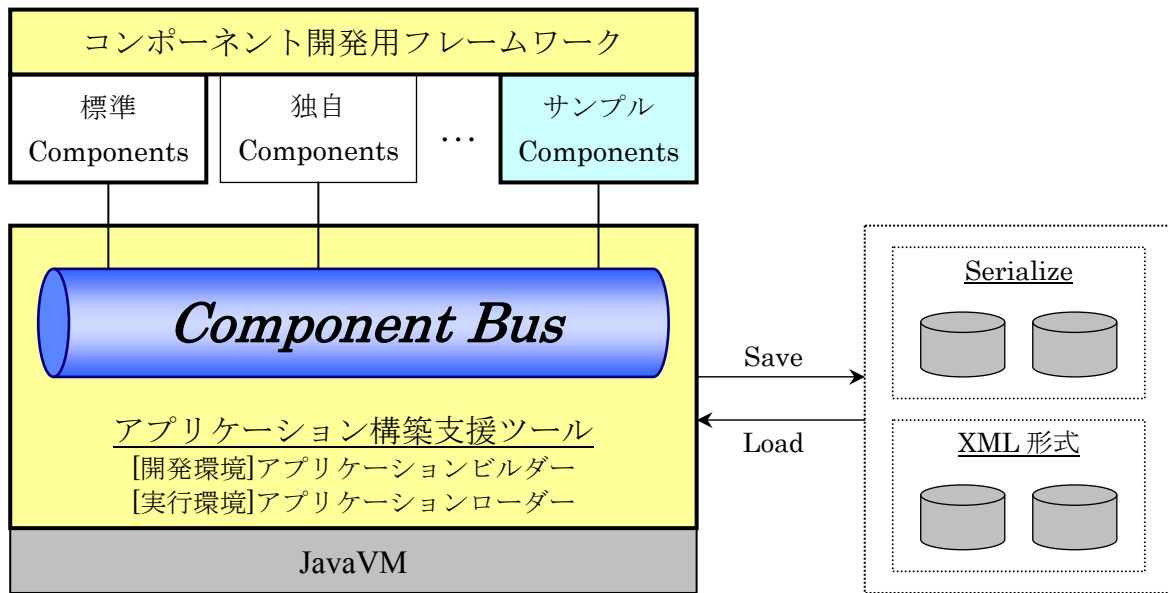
コンポーネント開発用フレームワーク

標準
Components

独自
Components

…

サンプル
Components

Component Bus

アプリケーション構築支援ツール
[開発環境]アプリケーションビルダー
[実行環境]アプリケーションローダー

JavaVM

Save

Load

Serialize

XML 形式